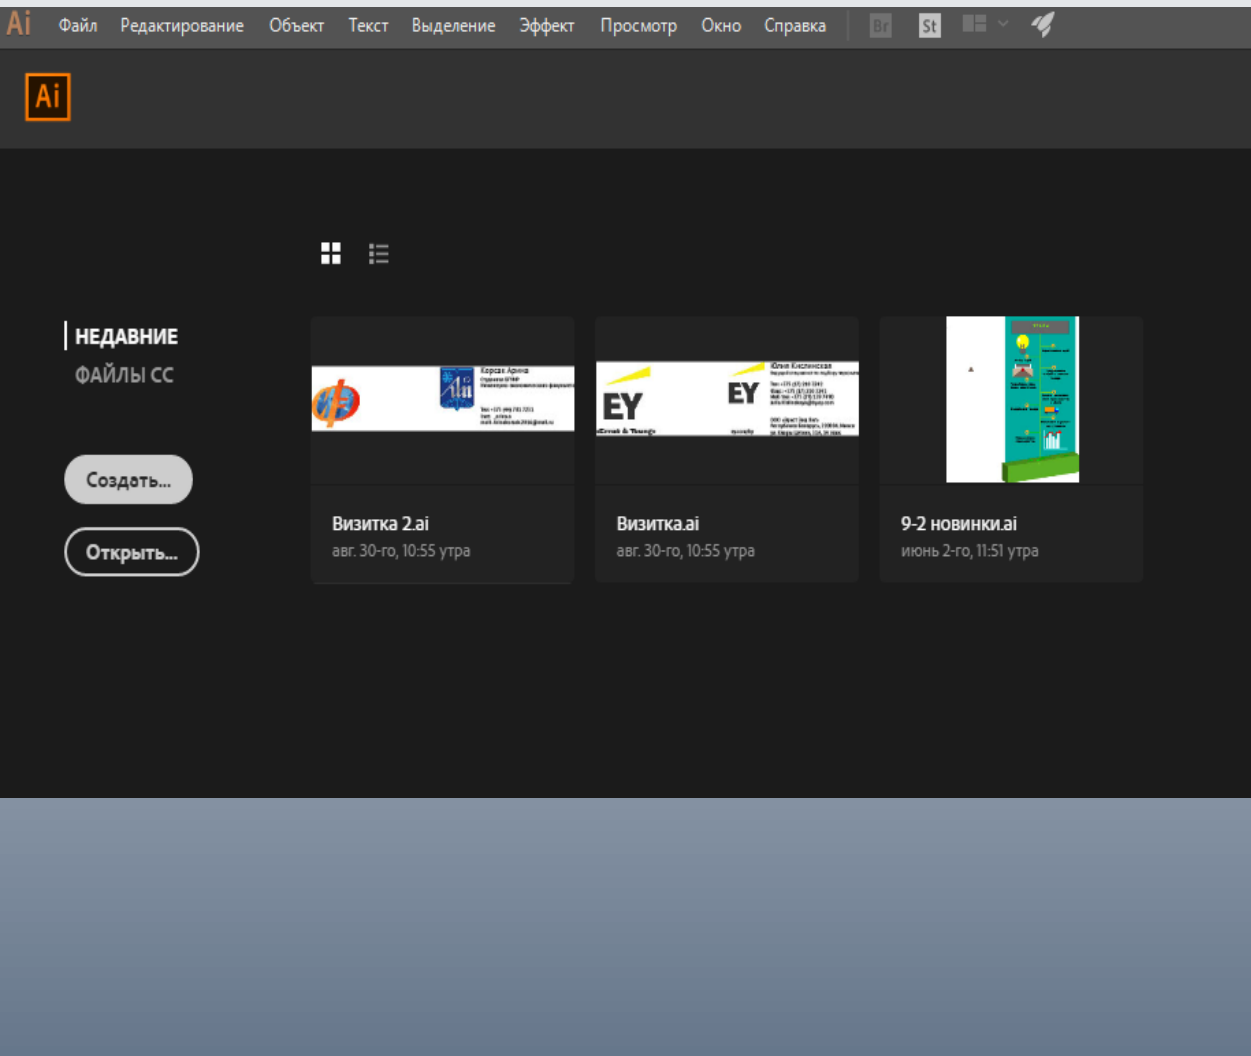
Ai Файл Редактирование Объект Текст Выделение Эффект Просмотр Окно Справка Br St

Ai

НЕДАВНИЕ
ФАЙЛЫ CC

Создать...

Открыть...

Корсак Арина
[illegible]

EY
Юлия Кислинская
EY
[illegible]

Визитка 2.ai
авг. 30-го, 10:55 утра

Визитка.ai
авг. 30-го, 10:55 утра

9-2 новинки.ai
июнь 2-го, 11:51 утра